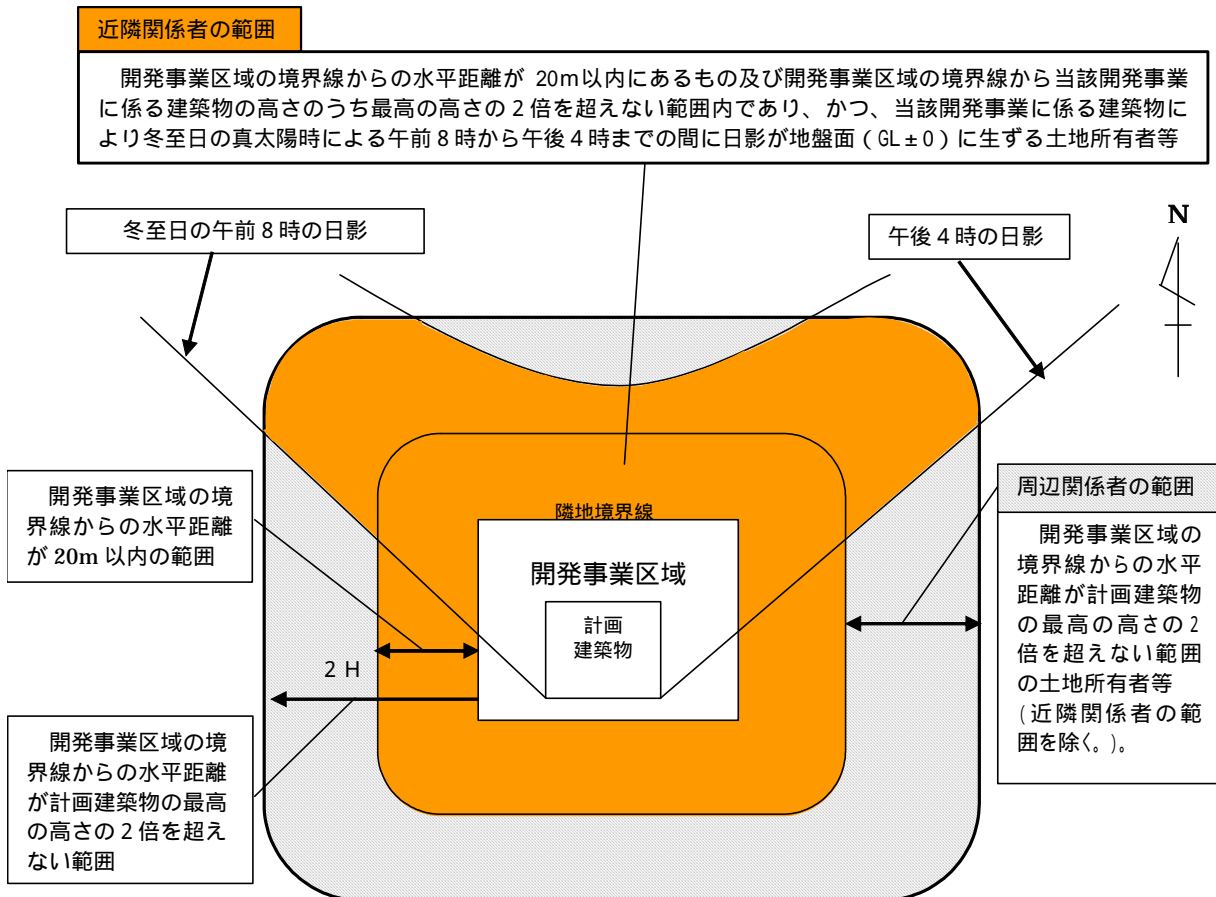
近隣関係者の範囲

開発事業区域の境界線からの水平距離が 20m以内にあるもの及び開発事業区域の境界線から当該開発事業に係る建築物の高さのうち最高の高さの2倍を超えない範囲内であり、かつ、当該開発事業に係る建築物により冬至日の真太陽時による午前8時から午後4時までの間に日影が地盤面(GL±0)に生ずる土地所有者等

冬至日の午前8時の日影

午後4時の日影

N

開発事業区域の境界線からの水平距離が 20m 以内の範囲

隣地境界線

開発事業区域

計画建築物

2H

開発事業区域の境界線からの水平距離が計画建築物の最高の高さの2倍を超えない範囲

周辺関係者の範囲

開発事業区域の境界線からの水平距離が計画建築物の最高の高さの2倍を超えない範囲の土地所有者等(近隣関係者の範囲を除く。)。